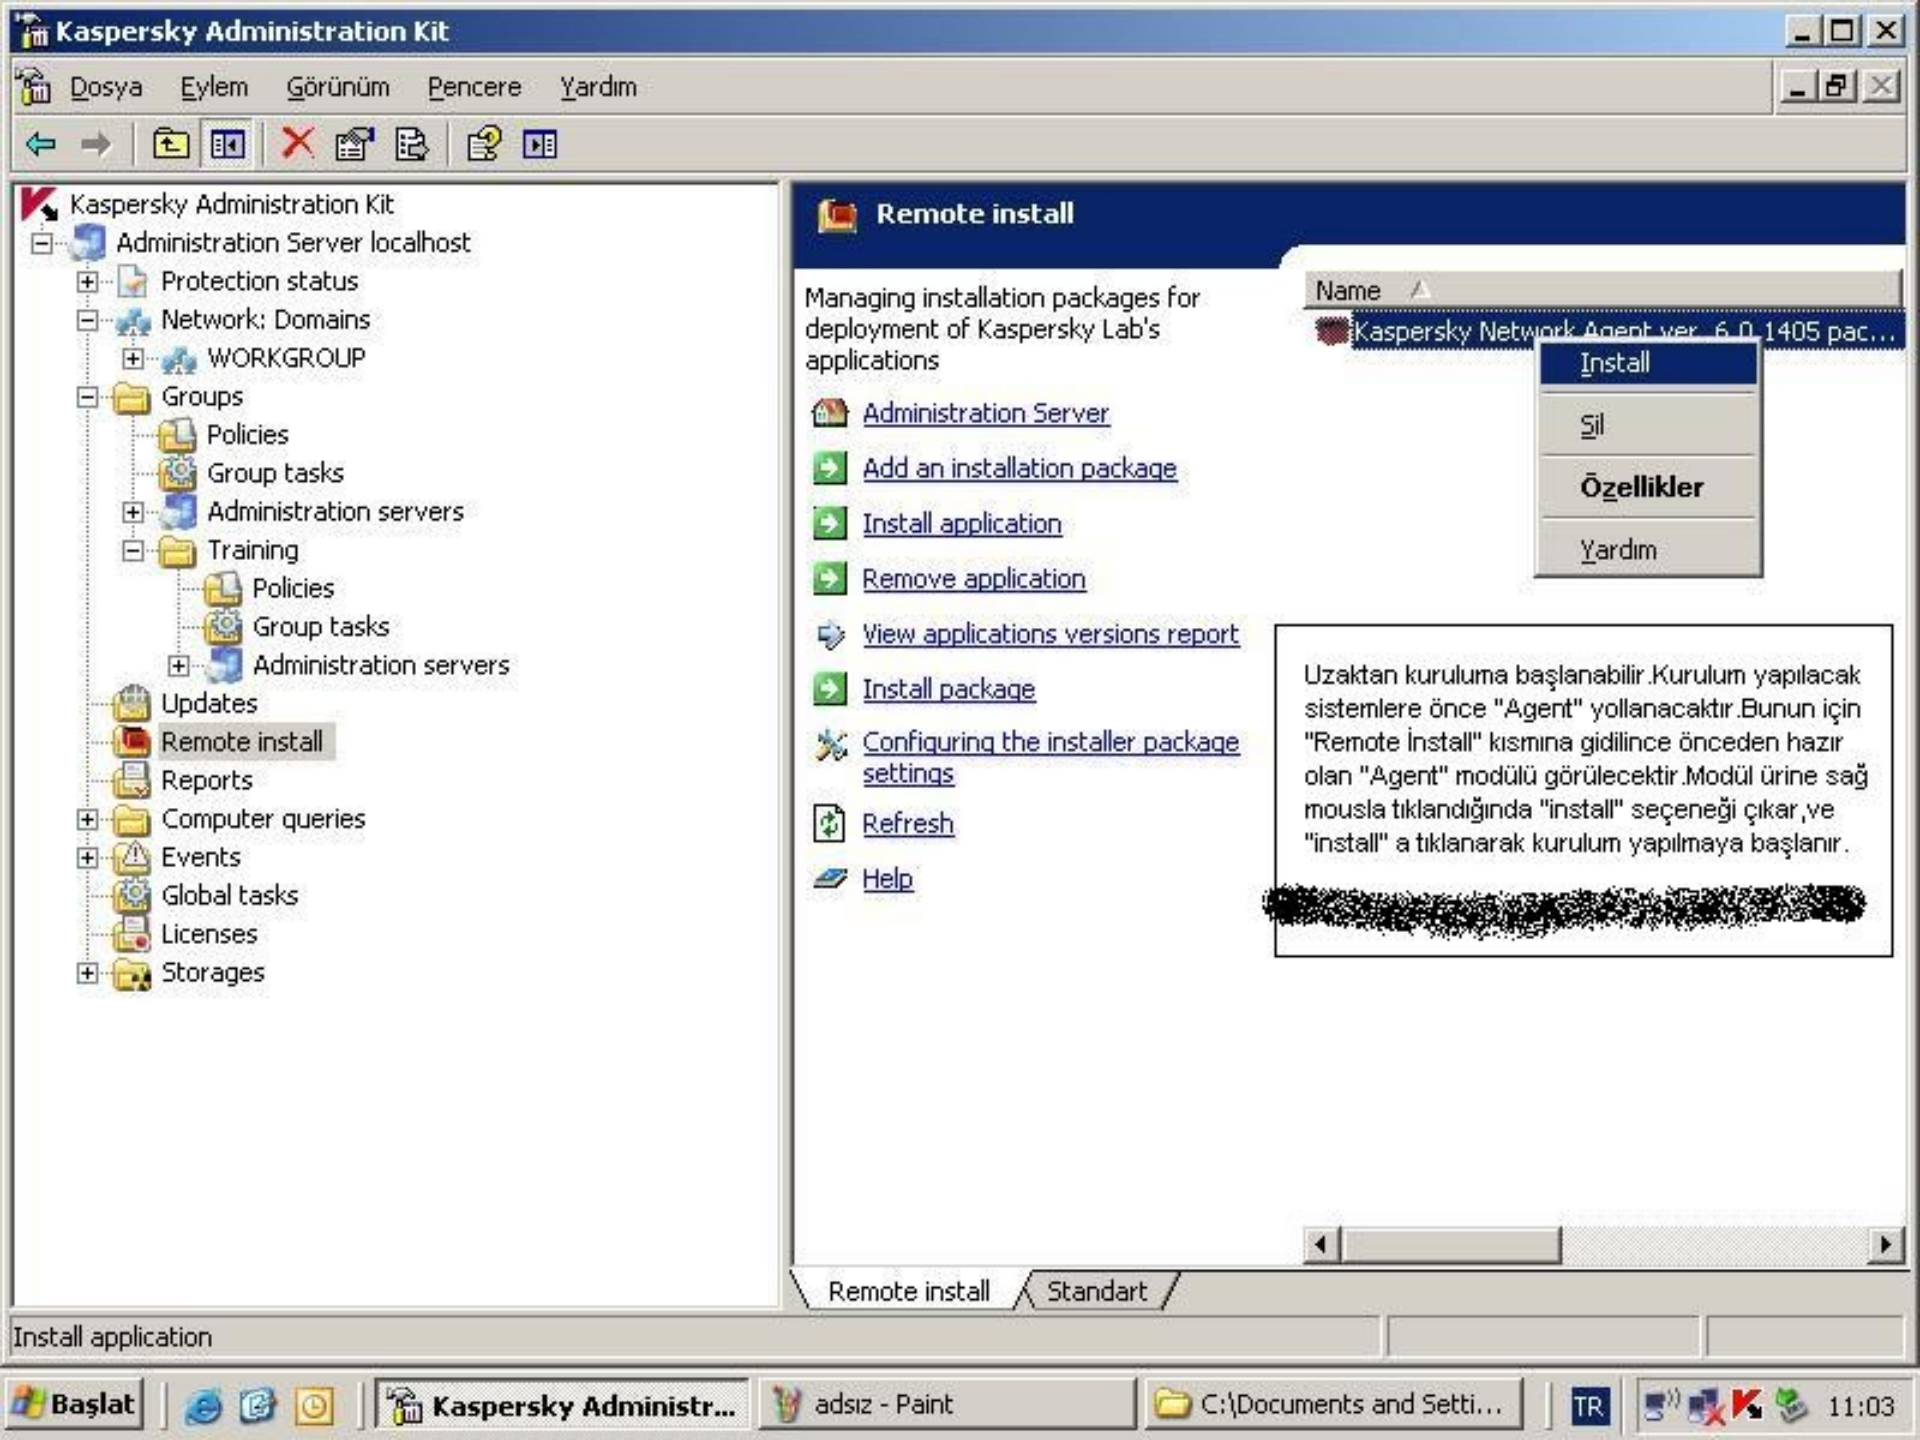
Kaspersky Administration Kit

Dosya Eylem Görünüm Pencere Yardım

Kaspersky Administration Kit
Administration Server localhost
Protection status
Network: Domains
WORKGROUP
Groups
Policies
Group tasks
Administration servers
Training
Policies
Group tasks
Administration servers
Updates
Remote install
Reports
Computer queries
Events
Global tasks
Licenses
Storages

Remote install

Managing installation packages for deployment of Kaspersky Lab's applications

Administration Server
Add an installation package
Install application
Remove application
View applications versions report
Install package
Configuring the installer package settings
Refresh
Help

Name
Kaspersky Network Agent ver. 6.0.1405 pac...

Install
Sil
Özellikler
Yardım

Uzaktan kuruluma başlanabilir.Kurulum yapılacak sistemlere önce "Agent" yollanacaktır.Bunun için "Remote İnstall" kısmına gidilince önceden hazır olan "Agent" modülü görülecektir.Modül ürine sağ mousla tıklandığında "install" seçeneği çıkar,ve "install" a tıklanarak kurulum yapılmaya başlanır.

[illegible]

Remote install
Standart

Install application

Başlat
Kaspersky Administr...
adsız - Paint
C:\Documents and Setti...
TR
11:03